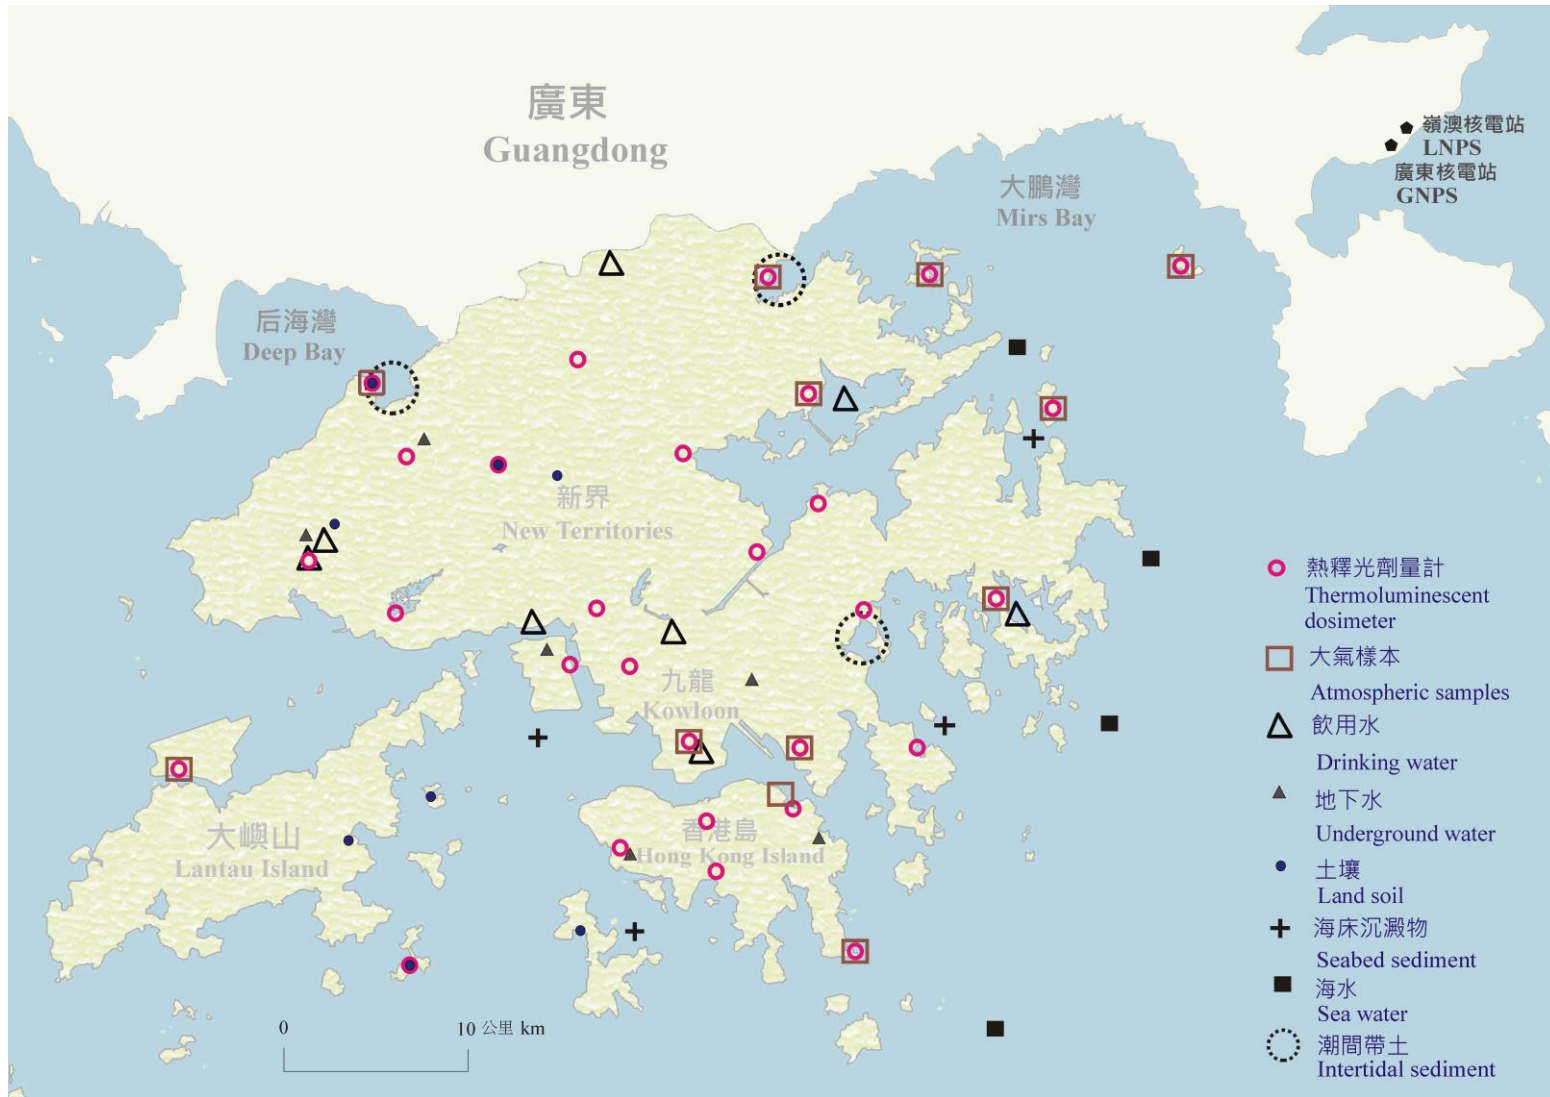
廣東
Guangdong

大鵬灣
Mirs Bay

嶺澳核電站
LNPS
廣東核電站
GNPS

后海灣
Deep Bay

新界
New Territories

九龍
Kowloon

大嶼山
Lantau Island

香港島
Hong Kong Island

0
10 公里 km

熱釋光劑量計
Thermoluminescent dosimeter
大氣樣本
Atmospheric samples
飲用水
Drinking water
地下水
Underground water
土壤
Land soil
海床沉澱物
Seabed sediment
海水
Sea water
潮間帶土
Intertidal sediment